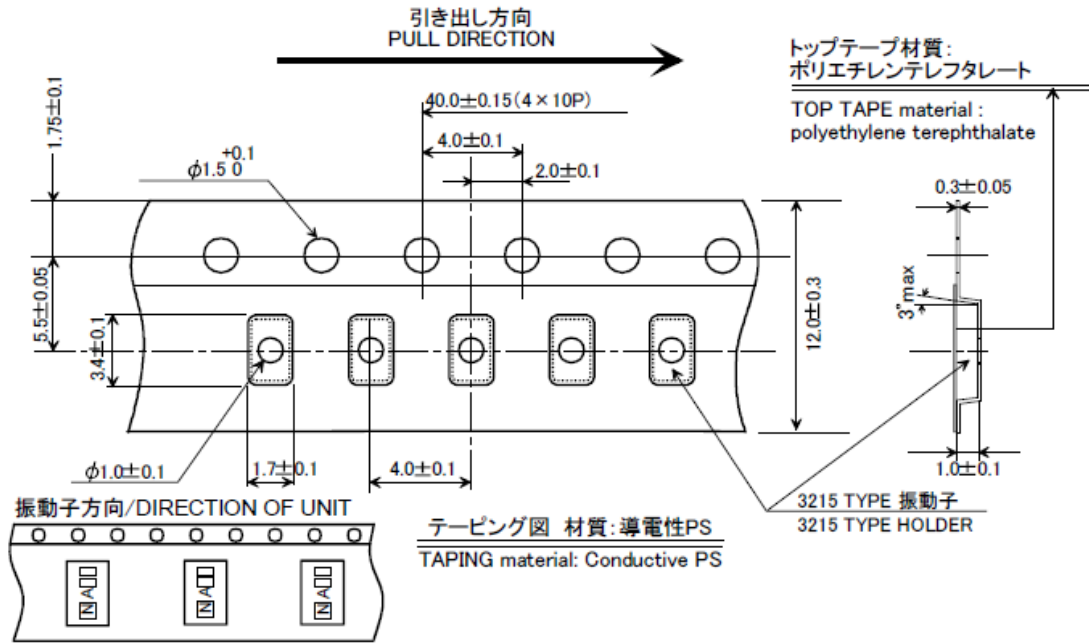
引き出し方向
PULL DIRECTION

トップテープ材質:
ポリエチレンテレフタレート

TOP TAPE material :
polyethylene terephthalate

1.75±0.1

40.0±0.15(4×10P)

4.0±0.1

2.0±0.1

$\phi1.5\ ^{+0.1}_{0}$

0.3±0.05

5.5±0.05

3.4±0.1

12.0±0.3

3° max

$\phi1.0\pm0.1$

1.7±0.1

4.0±0.1

1.0±0.1

振動子方向/DIRECTION OF UNIT

テーピング図 材質:導電性PS

TAPING material: Conductive PS

3215 TYPE 振動子

3215 TYPE HOLDER

NA□

NA□

NA□